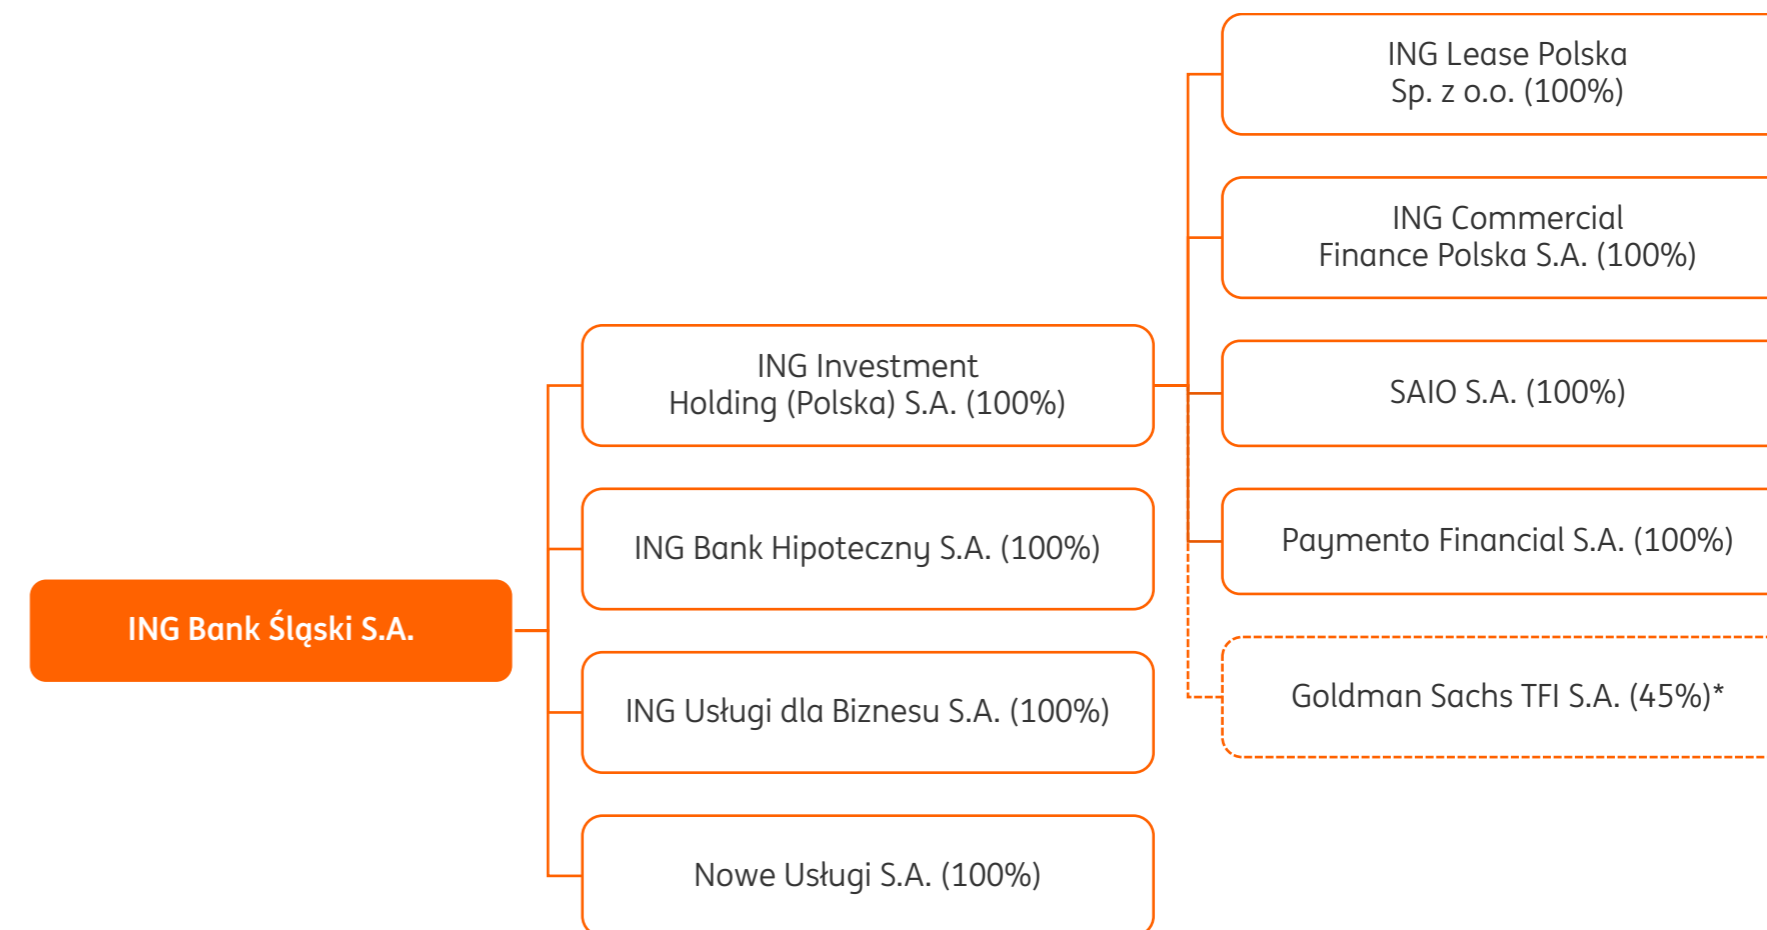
ING Bank Śląski S.A.

ING Investment Holding (Polska) S.A. (100%)

ING Bank Hipoteczny S.A. (100%)

ING Usługi dla Biznesu S.A. (100%)

Nowe Usługi S.A. (100%)

ING Lease Polska Sp. z o.o. (100%)

ING Commercial Finance Polska S.A. (100%)

SAIO S.A. (100%)

Paymento Financial S.A. (100%)

Goldman Sachs TFI S.A. (45%)*